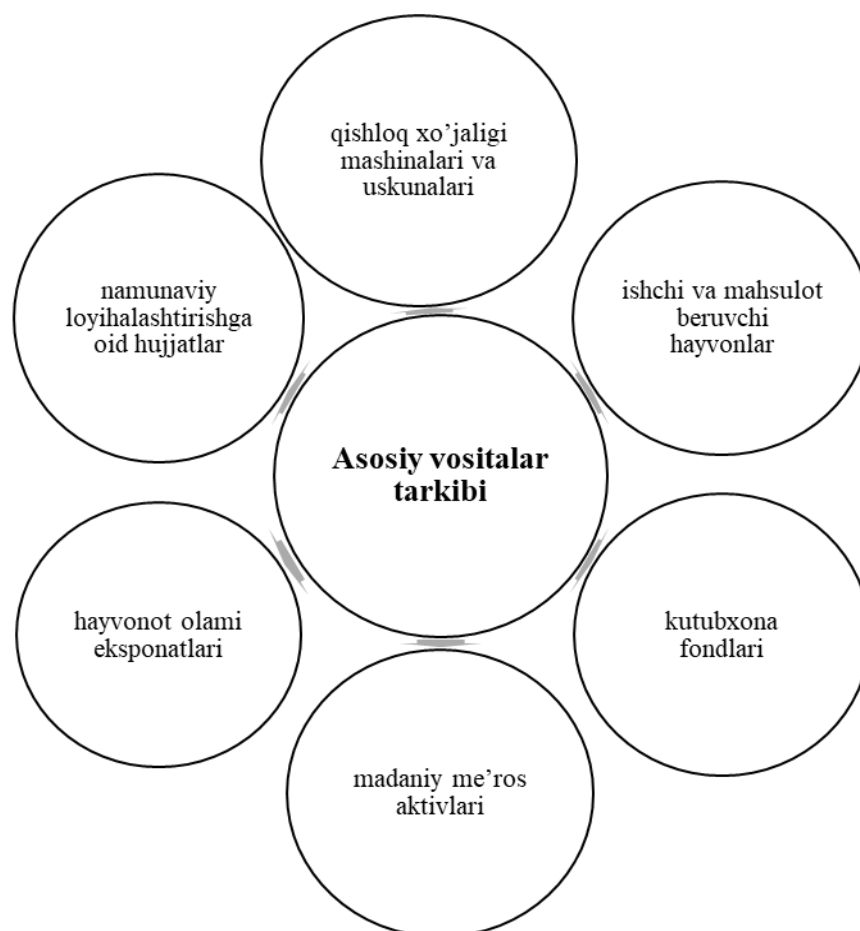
qishloq xo'jaligi mashinalari va uskunalari

namunaviy loyihalashtirishga oid hujjatlar

ishchi va mahsulot beruvchi hayvonlar

**Asosiy vositalar tarkibi**

hayvonot olami eksponatlari

kutubxona fondlari

madaniy me'ros aktivlari